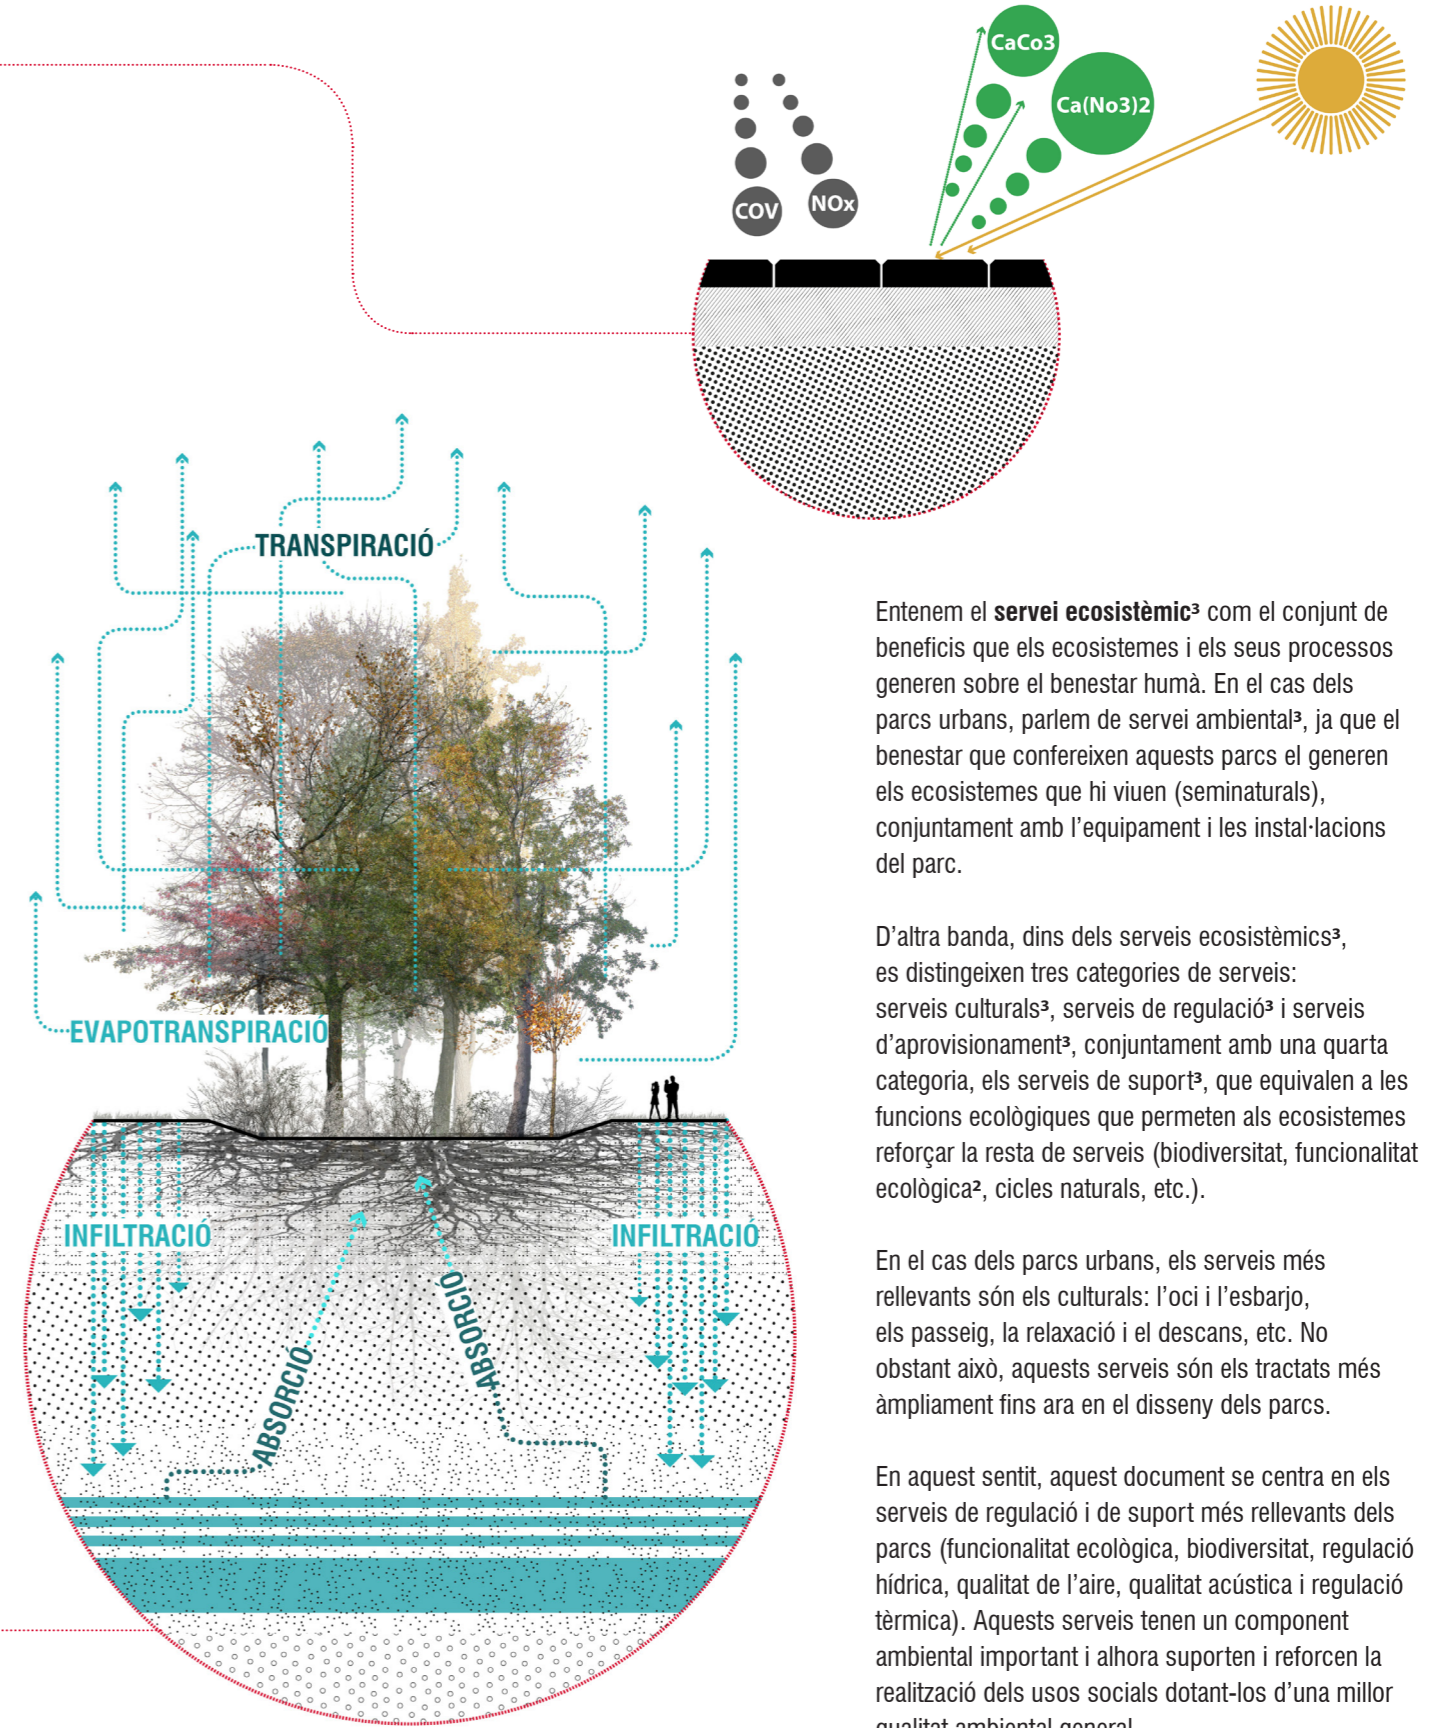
CaCo3

Ca(No3)2

COV

NOx

TRANSPIRACIÓ

EVAPOTRANSPIRACIÓ

INFILTRACIÓ

INFILTRACIÓ

ABSORCIÓ

ABSORCIÓ

Entenem el **servei ecosistèmic³** com el conjunt de beneficis que els ecosistemes i els seus processos generen sobre el benestar humà. En el cas dels parcs urbans, parlem de servei ambiental³, ja que el benestar que confereixen aquests parcs el generen els ecosistemes que hi viuen (seminaturals), conjuntament amb l'equipament i les instal·lacions del parc.

D'altra banda, dins dels serveis ecosistèmics³, es distingeixen tres categories de serveis: serveis culturals³, serveis de regulació³ i serveis d'aprovisionament³, conjuntament amb una quarta categoria, els serveis de suport³, que equivalen a les funcions ecològiques que permeten als ecosistemes reforçar la resta de serveis (biodiversitat, funcionalitat ecològica², cicles naturals, etc.).

En el cas dels parcs urbans, els serveis més rellevants són els culturals: l'oci i l'esbarjo, els passeig, la relaxació i el descans, etc. No obstant això, aquests serveis són els tractats més àmpliament fins ara en el disseny dels parcs.

En aquest sentit, aquest document se centra en els serveis de regulació i de suport més rellevants dels parcs (funcionalitat ecològica, biodiversitat, regulació hídrica, qualitat de l'aire, qualitat acústica i regulació tèrmica). Aquests serveis tenen un component ambiental important i alhora suporten i reforcen la realització dels usos socials dotant-los d'una millor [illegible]